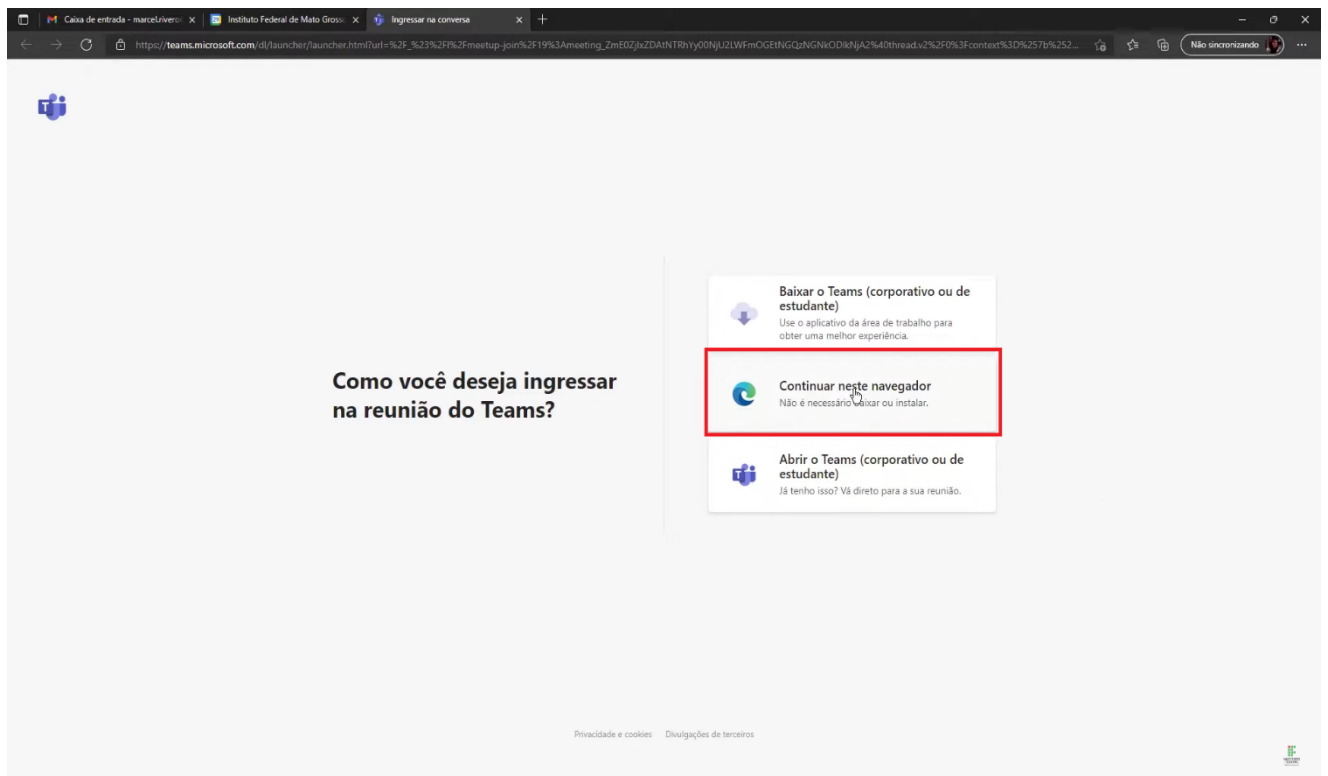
Caixa de entrada - marcel.rivero × | Instituto Federal de Mato Grosso × | Ingressar na conversa × +

https://teams.microsoft.com/dl/launcher/launcher.html?url=%2F_%23%2Fl%2Fmeetup-join%2F19%3Ameeting_ZmE0ZjlxZDAtNTRhYy00NjU2LWFmOGEtNGQzNGNkODlkNjA2%40thread.v2%2F0%3Fcontext%3D%257b%252...

Não sincronizando

Como você deseja ingressar na reunião do Teams?

Baixar o Teams (corporativo ou de estudante)
Use o aplicativo da área de trabalho para obter uma melhor experiência.

Continuar neste navegador
Não é necessário baixar ou instalar.

Abrir o Teams (corporativo ou de estudante)
Já tenho isso? Vá direto para a sua reunião.

Privacidade e cookies Divulgações de terceiros